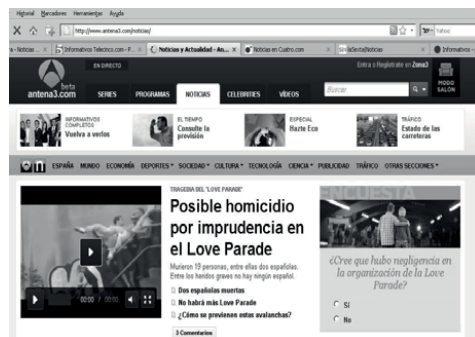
Historial Marcadores Herramientas Ayuda

http://www.antena3.com/noticias/

Yahoo

- Noticias ... | Informativos Telecinco.com - P... | Noticias y Actualidad - An... | Noticias en Cuatro.com | laSexta/Noticias | Informativos -

EN DIRECTO

Entra o Regístrate en Zona3

antena3.com beta

SERIES PROGRAMAS NOTICIAS CELEBRITIES VÍDEOS

Buscar

MODO SALÓN

INFORMATIVOS COMPLETOS Vuelve a verlos

EL TIEMPO Consulte la previsión

ESPECIAL Hazte Eco

TRÁFICO Estado de las carreteras

ESPAÑA MUNDO ECONOMÍA DEPORTES SOCIEDAD CULTURA TECNOLOGÍA CIENCIA PUBLICIDAD TRÁFICO OTRAS SECCIONES

TRAGEDIA DEL 'LOVE PARADE'

Posible homicidio por imprudencia en el Love Parade

Murieron 19 personas, entre ellas dos españolas. Entre los heridos graves no hay ningún español.

Dos españolas muertas

No habrá más Love Parade

¿Cómo se previenen estas avalanchas?

3 Comentarios

00:00 / 00:00

ENCUESTA

¿Cree que hubo negligencia en la organización de la Love Parade?

Sí

No